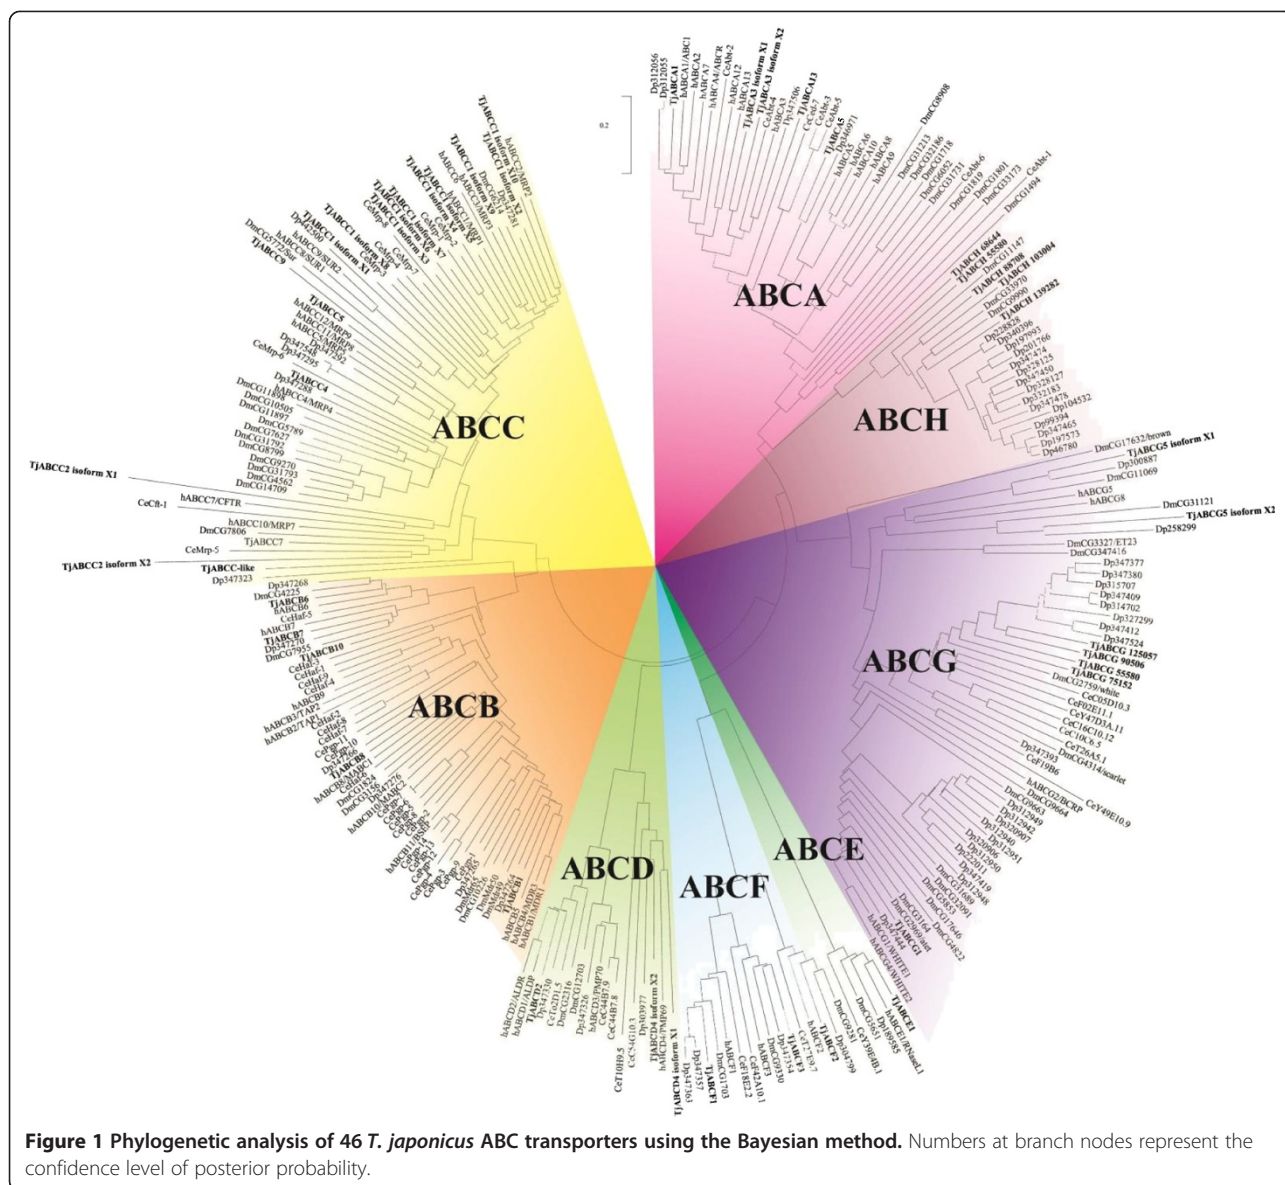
ABCA

ABCH

ABCG

ABCE

ABCF

ABCD

ABCB

ABCC

0.2

TjABCC2 isoform X1

TjABCC2 isoform X2

TjABCC-like

TjABCG5 isoform X1

TjABCG5 isoform X2

TjABCC4

TjABCC5

TjABCC7

TjABCB6

TjABCB7

TjABCB10

TjABCH 68644

TjABCH 55580

TjABCH 88708

TjABCH 103004

TjABCH 139282

TjABCG 125057

TjABCG 90506

TjABCG 55580

TjABCG 75152

TjABCA1

TjABCA13

TjABCA5

TjABCD2

TjABCD4 isoform X1

TjABCD4 isoform X2

TjABCF1

TjABCF2

TjABCF3

TjABCE1

TjABCG1

DmCG17632/brown

DmCG11069

DmCG31121

Dp258299

DmCG3327/ET23

DmCG2759/white

DmCG4314/scarlet

hABCG2/BCRP

hABCC7/CFTR

hABCC10/MRP7

DmCG7806

CeMrp-5

Dp347323

CeCft-1

Figure 1 Phylogenetic analysis of 46 T. japonicus ABC transporters using the Bayesian method. Numbers at branch nodes represent the confidence level of posterior probability.